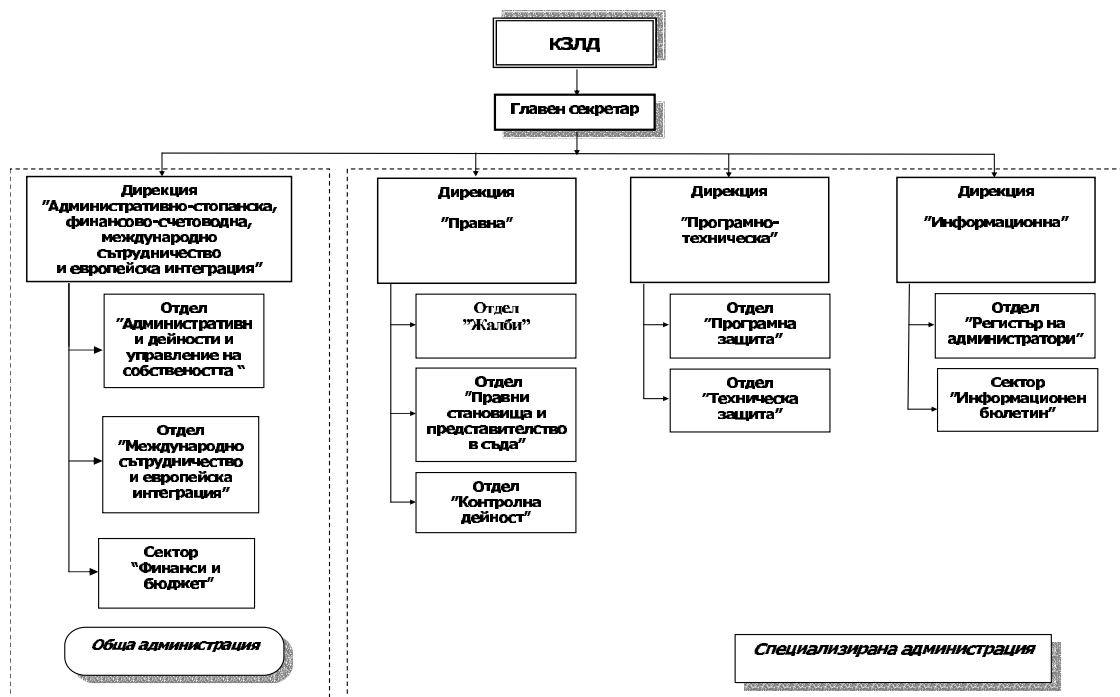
КЗЛД

Главен секретар

Дирекция "Административно-стопанска, финансово-счетоводна, международно сътрудничество и европейска интеграция"

Отдел "Административн и дейности и управление на собствеността "

Отдел "Международно сътрудничество и европейска интеграция"

Сектор "Финанси и бюджет"

Обща администрация

Дирекция "Правна"

Отдел "Жалби"

Отдел "Правни становища и представителство в съда"

Отдел "Контролна дейност"

Дирекция "Програмно-техническа"

Отдел "Програмна защита"

Отдел "Техническа защита"

Дирекция "Информационна"

Отдел "Регистър на администратори"

Сектор "Информационен бюлетин"

Специализирана администрация